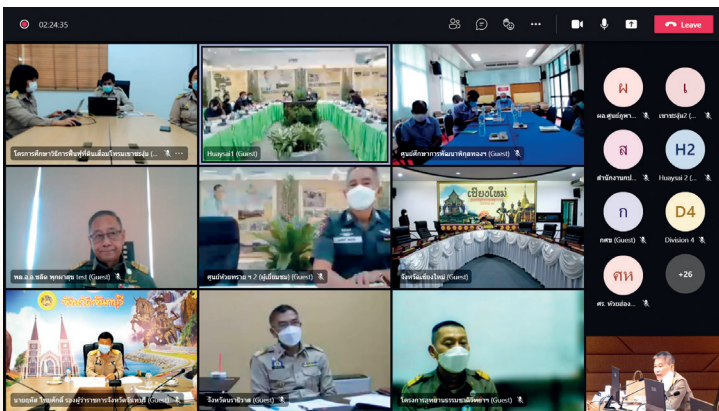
02:24:35

Leave

โครงการศึกษาวิธีการฟื้นฟูที่ดินเสื่อมโทรมเขาชะงุ้ม (...

Huaysai1 (Guest)

ศูนย์ศึกษาการพัฒนาพิกุลทองฯ (Guest)

ผ
ผอ.ศูนย์ภูพาน...

เ
เขาชะงุ้ม2 (...

ส
สำนักงานกป...

H2
Huaysai 2 (...

ก
กศข (Guest)

D4
Division 4

คห
ศร. ห้วยฮ่อง...

+26

พล.อ.อ. ชลิต พุกผาสุข (est) (Guest)

ศูนย์ห้วยทราย ฯ 2 (ผู้เยี่ยมชม) (Guest)

เชียงใหม่

จังหวัดเชียงใหม่ (Guest)

จังหวัดจันทบุรี

นายยุทธ ไชยศักดิ์ รองผู้ว่าราชการจังหวัดจันทบุรี (Guest)

จังหวัดนราธิวาส (Guest)

โครงการอุทยานธรรมชาติวิทยาฯ (Guest)